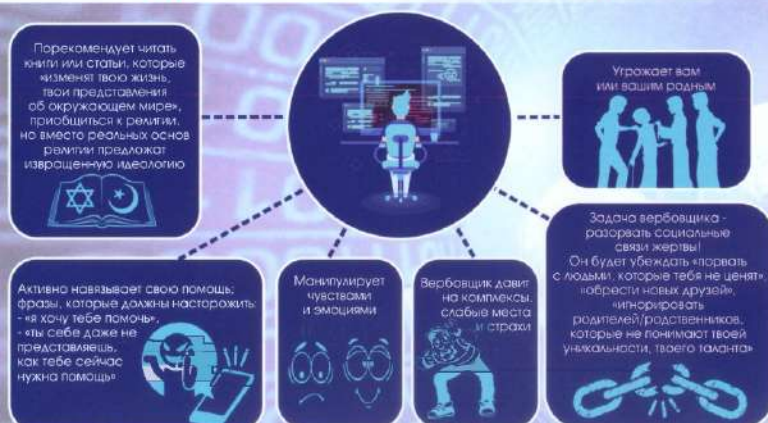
Порекомендует читать книги или статьи, которые «изменят твою жизнь, твои представления об окружающем мире», приобщиться к религии, но вместо реальных основ религии предложат извращенную идеологию

Угрожает вам или вашим родным

Задача вербовщика - разорвать социальные связи жертвы! Он будет убеждать «порвать с людьми, которые тебя не ценят», «обрести новых друзей», «игнорировать родителей/родственников, которые не понимают твоей уникальности, твоего таланта»

Активно навязывает свою помощь; фразы, которые должны насторожить: - «я хочу тебе помочь», - «ты себе даже не представляешь, как тебе сейчас нужна помощь»

Манипулирует чувствами и эмоциями

Вербовщик давит на комплексы, слабые места и страхи